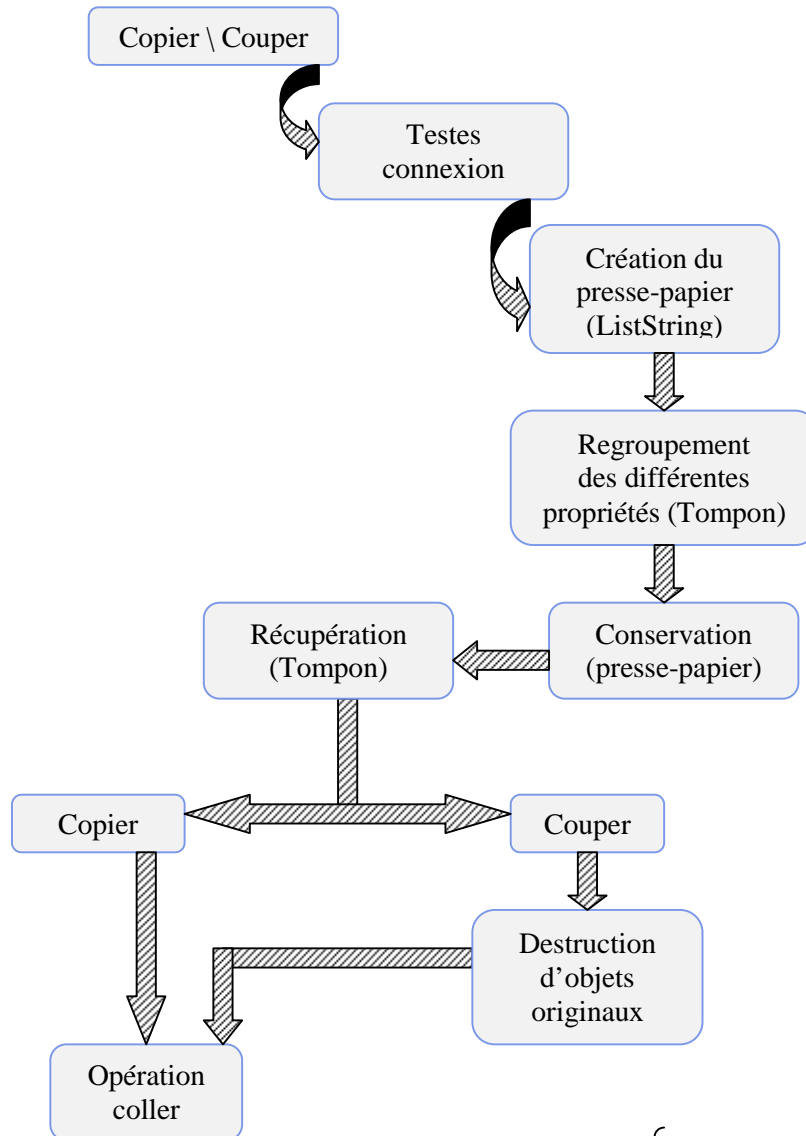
Copier \ Couper

Testes connexion

Création du presse-papier (ListString)

Regroupement des différentes propriétés (Tompon)

Conservation (presse-papier)

Récupération (Tompon)

Copier

Couper

Destruction d'objets originaux

Opération coller